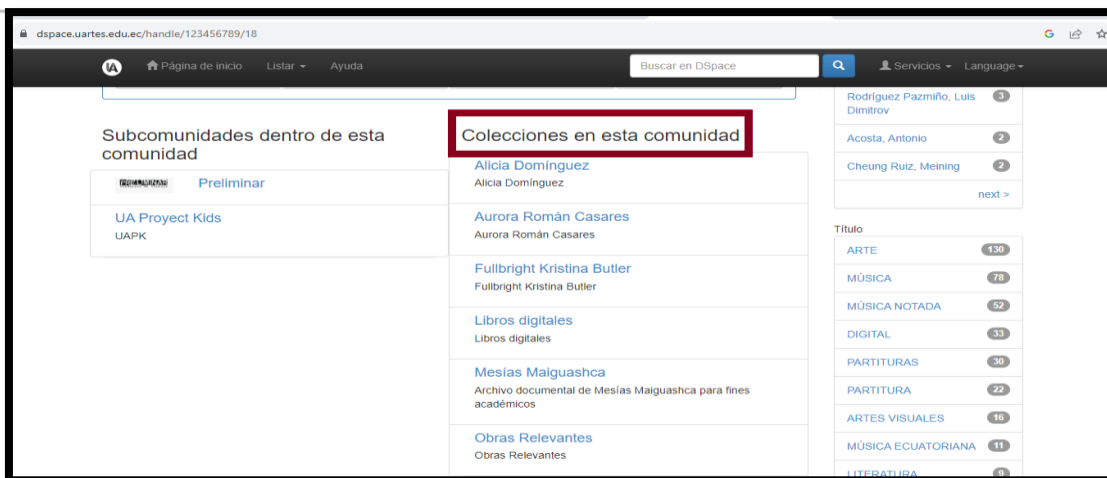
dspace.uartes.edu.ec/handle/123456789/18

Página de inicio Listar Ayuda Buscar en DSpace Servicios Language

Subcomunidades dentro de esta comunidad

PRELIMINAR Preliminar

UA Proyect Kids
UAPK

Colecciones en esta comunidad

Alicia Domínguez
Alicia Domínguez

Aurora Román Casares
Aurora Román Casares

Fullbright Kristina Butler
Fullbright Kristina Butler

Libros digitales
Libros digitales

Mesías Maiguashca
Archivo documental de Mesías Maiguashca para fines académicos

Obras Relevantes
Obras Relevantes

Rodríguez Pazmiño, Luis Dimitrov 3
Acosta, Antonio 2
Cheung Ruiz, Meining 2
next >

Título
ARTE 130
MÚSICA 78
MÚSICA NOTADA 52
DIGITAL 33
PARTITURAS 30
PARTITURA 22
ARTES VISUALES 16
MÚSICA ECUATORIANA 11
LITERATURA 9